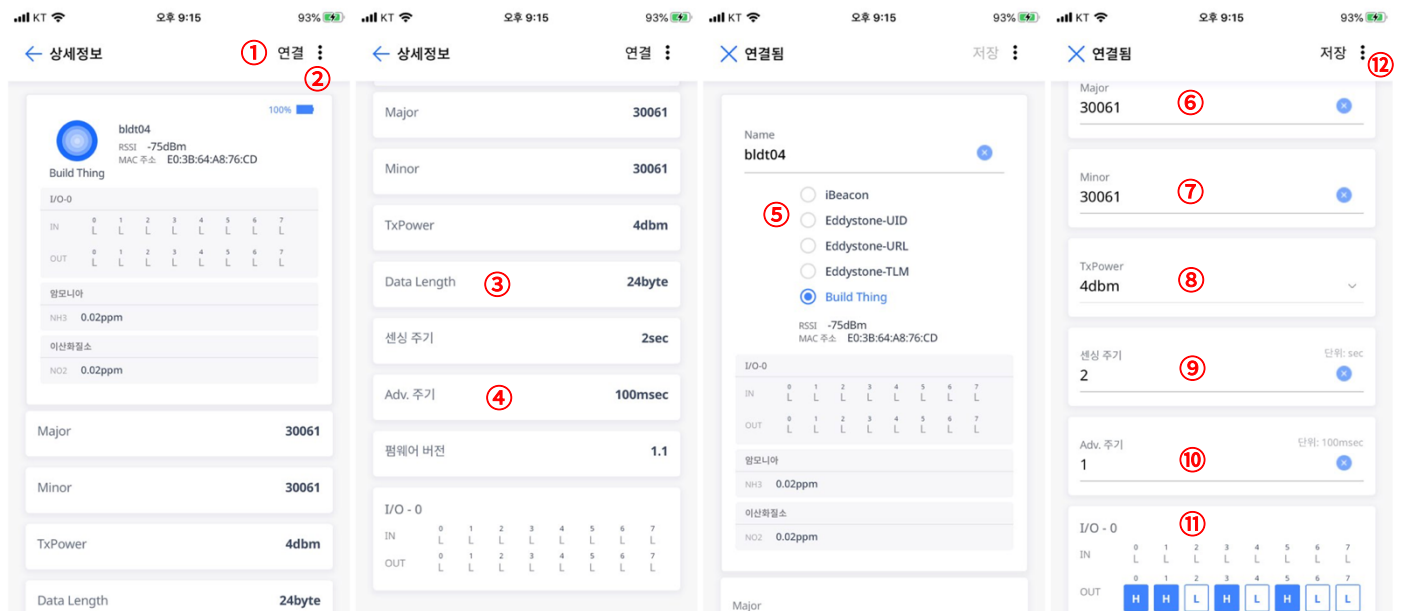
KT 오후 9:15 93%

← 상세정보 ① 연결 ⋮ ②

100%

bldt04
RSSI -75dBm
MAC 주소 E0:3B:64:A8:76:CD
Build Thing

I/O-0

| | 0 | 1 | 2 | 3 | 4 | 5 | 6 | 7 |
|---|---|---|---|---|---|---|---|---|
| IN | L | L | L | L | L | L | L | L |
| OUT | L | L | L | L | L | L | L | L |

암모니아
NH3 0.02ppm

이산화질소
NO2 0.02ppm

Major 30061

Minor 30061

TxPower 4dbm

Data Length 24byte

KT 오후 9:15 93%

← 상세정보 연결 ⋮

Major 30061

Minor 30061

TxPower 4dbm

Data Length ③ 24byte

센싱 주기 2sec

Adv. 주기 ④ 100msec

펌웨어 버전 1.1

I/O - 0

| | 0 | 1 | 2 | 3 | 4 | 5 | 6 | 7 |
|---|---|---|---|---|---|---|---|---|
| IN | L | L | L | L | L | L | L | L |
| OUT | L | L | L | L | L | L | L | L |

KT 오후 9:15 93%

✕ 연결됨 저장 ⋮

Name
bldt04

⑤
iBeacon
Eddystone-UID
Eddystone-URL
Eddystone-TLM
Build Thing

RSSI -75dBm
MAC 주소 E0:3B:64:A8:76:CD

I/O-0

| | 0 | 1 | 2 | 3 | 4 | 5 | 6 | 7 |
|---|---|---|---|---|---|---|---|---|
| IN | L | L | L | L | L | L | L | L |
| OUT | L | L | L | L | L | L | L | L |

암모니아
NH3 0.02ppm

이산화질소
NO2 0.02ppm

Major

KT 오후 9:15 93%

✕ 연결됨 저장 ⋮ ⑫

Major
30061 ⑥

Minor
30061 ⑦

TxPower
4dbm ⑧

센싱 주기 단위: sec
2 ⑨

Adv. 주기 단위: 100msec
1 ⑩

I/O - 0 ⑪

| | 0 | 1 | 2 | 3 | 4 | 5 | 6 | 7 |
|---|---|---|---|---|---|---|---|---|
| IN | L | L | L | L | L | L | L | L |
| OUT | H | H | L | H | L | H | L | L |